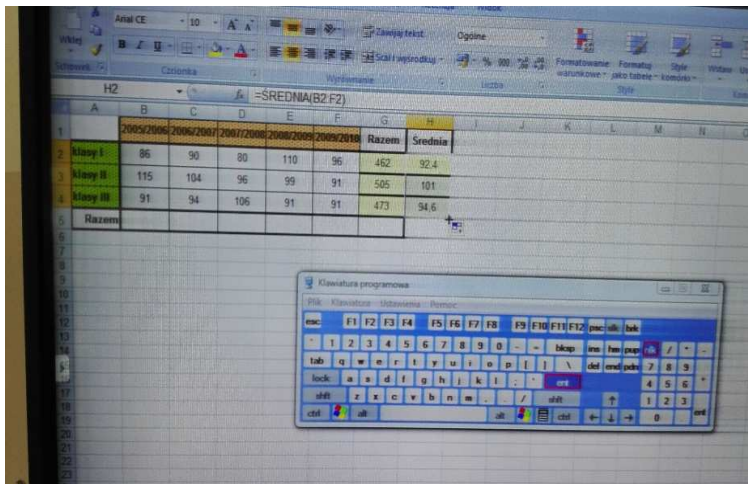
Wklej
Schowek
Arial CE
10
A A
B I U
Czcionka
Zawijaj tekst
Scal i wyśrodkuj
Wyrównanie
Ogólne
% 000
Liczba
Formatowanie warunkowe
Formatuj jako tabelę
Style komórki
Style
Wstaw

H2
$f_x$ =ŚREDNIA(B2:F2)

| | A | B | C | D | E | F | G | H |
|---|---|---|---|---|---|---|---|---|
| 1 | | 2005/2006 | 2006/2007 | 2007/2008 | 2008/2009 | 2009/2010 | Razem | Średnia |
| 2 | klasy I | 86 | 90 | 80 | 110 | 96 | 462 | 92,4 |
| 3 | klasy II | 115 | 104 | 96 | 99 | 91 | 505 | 101 |
| 4 | klasy III | 91 | 94 | 106 | 91 | 91 | 473 | 94,6 |
| 5 | Razem | | | | | | | |

Klawiatura programowa
Plik Klawiatura Ustawienia Pomoc
esc F1 F2 F3 F4 F5 F6 F7 F8 F9 F10 F11 F12 psc slk brk
` 1 2 3 4 5 6 7 8 9 0 - = bksp ins hm pup nlk / * -
tab q w e r t y u i o p [ ] \ del end pdn 7 8 9
lock a s d f g h j k l ; ' ent 4 5 6 +
shft z x c v b n m , . / shft ↑ 1 2 3
ctrl alt alt ctrl ← ↓ → 0 . ent